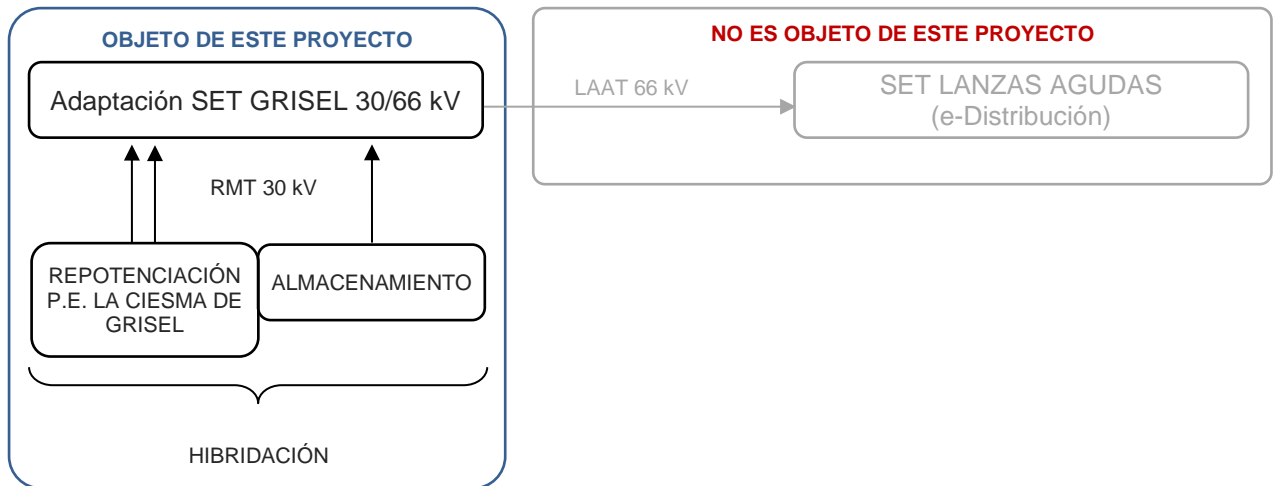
OBJETO DE ESTE PROYECTO

Adaptación SET GRISEL 30/66 kV

RMT 30 kV

REPOTENCIACIÓN P.E. LA CIESMA DE GRISEL

ALMACENAMIENTO

HIBRIDACIÓN

NO ES OBJETO DE ESTE PROYECTO

LAAT 66 kV

SET LANZAS AGUDAS (e-Distribución)